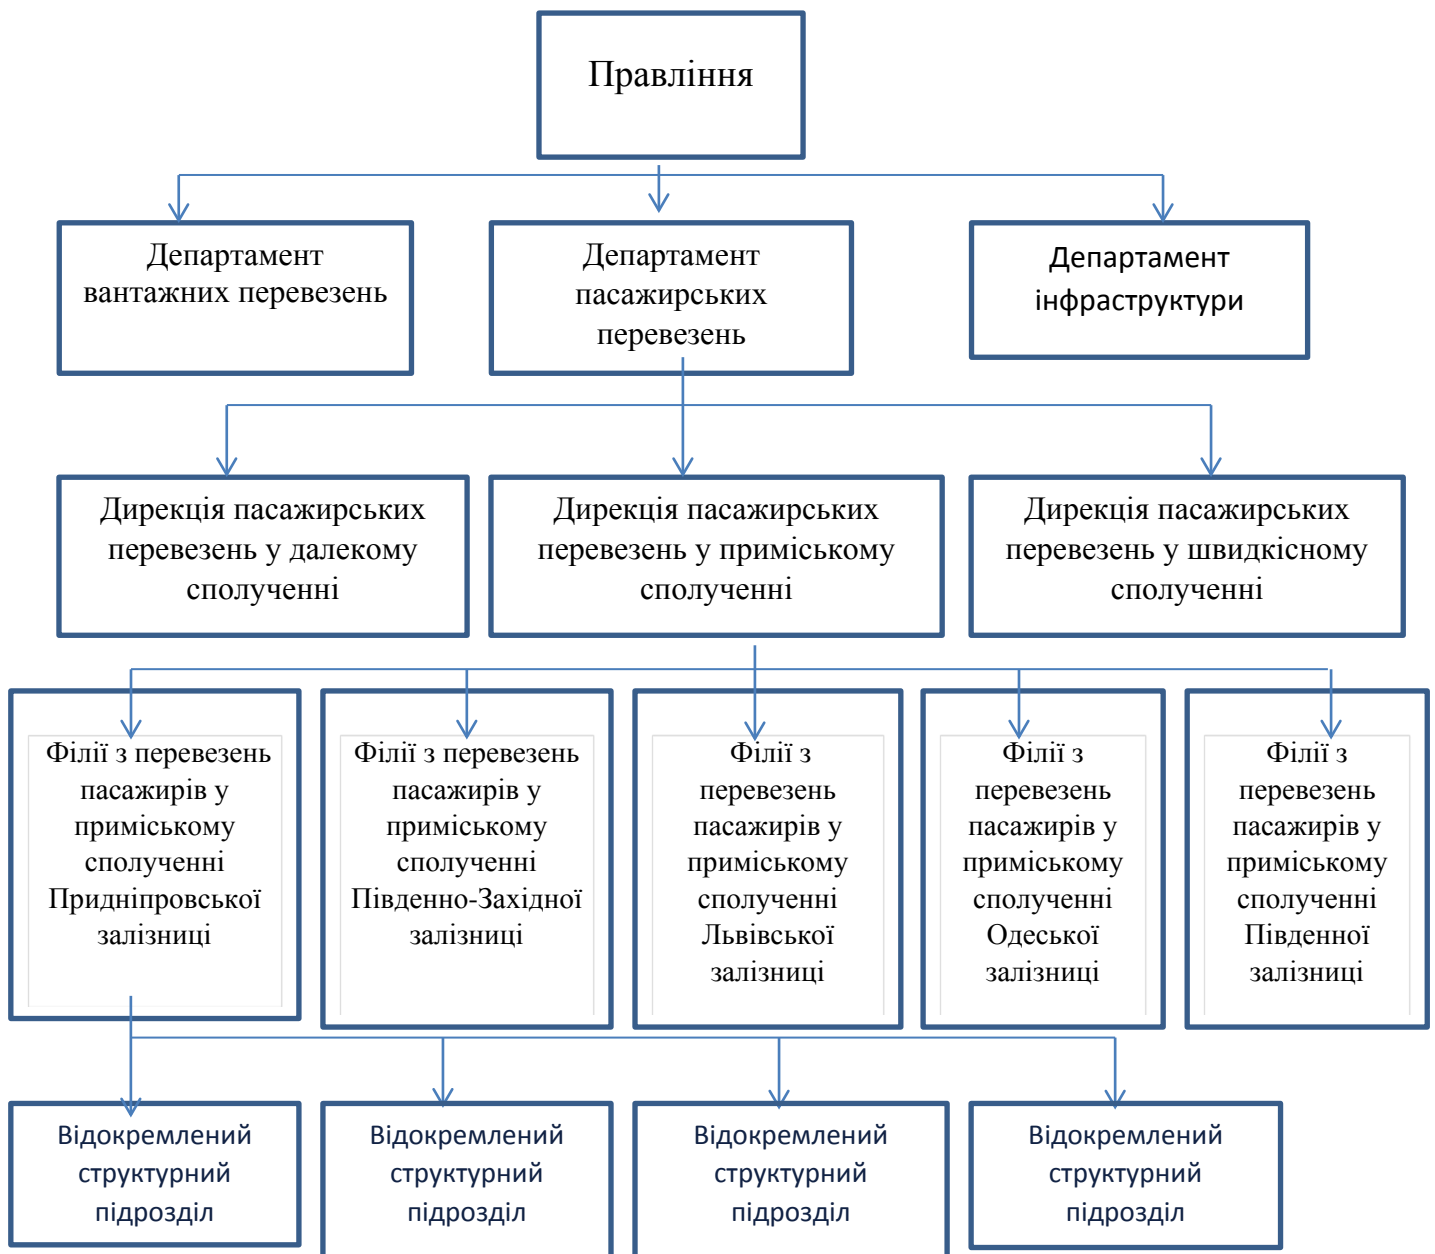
Правління

Департамент вантажних перевезень

Департамент пасажирських перевезень

Департамент інфраструктури

Дирекція пасажирських перевезень у далекому сполученні

Дирекція пасажирських перевезень у приміському сполученні

Дирекція пасажирських перевезень у швидкісному сполученні

Філії з перевезень пасажирів у приміському сполученні Придніпровської залізниці

Філії з перевезень пасажирів у приміському сполученні Південно-Західної залізниці

Філії з перевезень пасажирів у приміському сполученні Львівської залізниці

Філії з перевезень пасажирів у приміському сполученні Одеської залізниці

Філії з перевезень пасажирів у приміському сполученні Південної залізниці

Відокремлений структурний підрозділ

Відокремлений структурний підрозділ

Відокремлений структурний підрозділ

Відокремлений структурний підрозділ